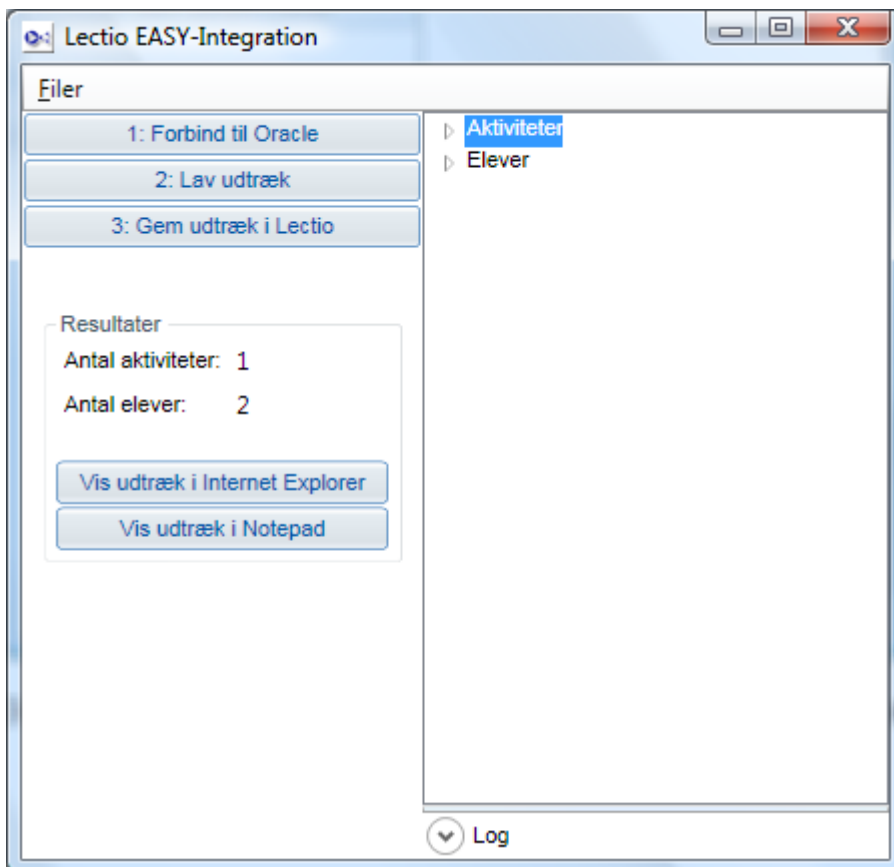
Lectio EASY-Integration

Filer

1: Forbind til Oracle

2: Lav udtræk

3: Gem udtræk i Lectio

Resultater

Antal aktiviteter: 1

Antal elever: 2

Vis udtræk i Internet Explorer

Vis udtræk i Notepad

Aktiviteter

Elever

Log